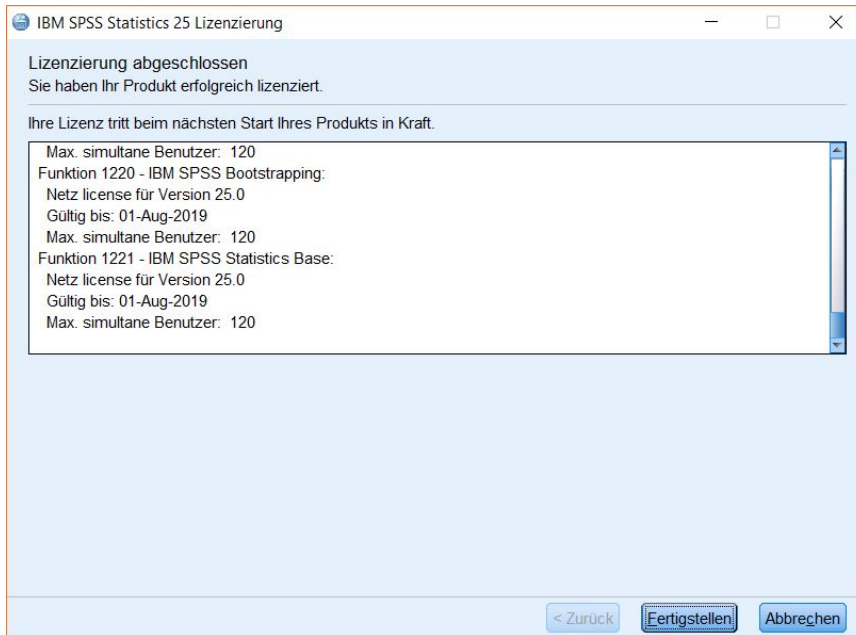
IBM SPSS Statistics 25 Lizenzierung

Lizenzierung abgeschlossen
Sie haben Ihr Produkt erfolgreich lizenziert.

Ihre Lizenz tritt beim nächsten Start Ihres Produkts in Kraft.

Max. simultane Benutzer: 120
Funktion 1220 - IBM SPSS Bootstrapping:
Netz license für Version 25.0
Gültig bis: 01-Aug-2019
Max. simultane Benutzer: 120
Funktion 1221 - IBM SPSS Statistics Base:
Netz license für Version 25.0
Gültig bis: 01-Aug-2019
Max. simultane Benutzer: 120

< Zurück | Fertigstellen | Abbrechen